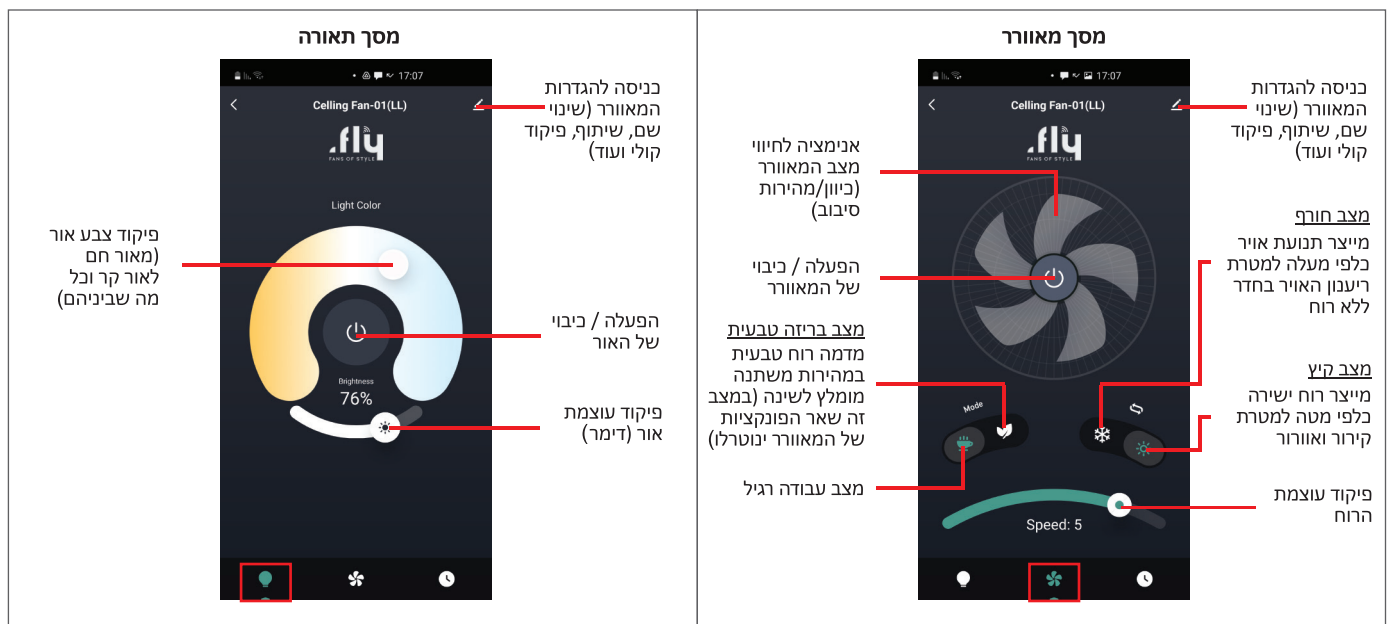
מסך מאוורר

17:07

Celling Fan-01(LL)

.fly
FANS OF STYLE

כניסה להגדרות המאוורר (שינוי שם, שיתוף, פיקוד קולי ועוד)

אנימציה לחיווי מצב המאוורר (כיוון/מהירות סיבוב)

הפעלה / כיבוי של המאוורר

מצב חורף
מייצר תנועת אויר כלפי מעלה למטרת ריענון האויר בחדר ללא רוח

מצב בריזה טבעית
מדמה רוח טבעית במהירות משתנה מומלץ לשינה (במצב זה שאר הפונקציות של המאוורר ינוטרלו)

Mode

מצב קיץ
מייצר רוח ישירה כלפי מטה למטרת קירור ואוורור

מצב עבודה רגיל

פיקוד עוצמת הרוח

Speed: 5

מסך תאורה

17:07

Celling Fan-01(LL)

.fly
FANS OF STYLE

כניסה להגדרות המאוורר (שינוי שם, שיתוף, פיקוד קולי ועוד)

Light Color

פיקוד צבע אור (מאור חם לאור קר וכל מה שביניהם)

הפעלה / כיבוי של האור

Brightness
76%

פיקוד עוצמת אור (דימר)